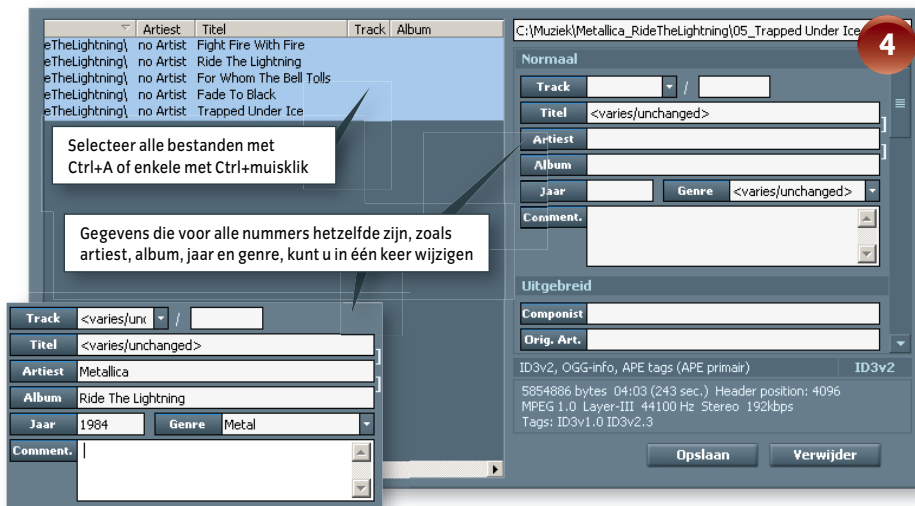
| | Artiest | Titel | Track | Album |
|---|---|---|---|---|
| eTheLightning\ | no Artist | Fight Fire With Fire | | |
| eTheLightning\ | no Artist | Ride The Lightning | | |
| eTheLightning\ | no Artist | For Whom The Bell Tolls | | |
| eTheLightning\ | no Artist | Fade To Black | | |
| eTheLightning\ | no Artist | Trapped Under Ice | | |

Selecteer alle bestanden met Ctrl+A of enkele met Ctrl+muisklik

Gegevens die voor alle nummers hetzelfde zijn, zoals artiest, album, jaar en genre, kunt u in één keer wijzigen

C:\Muziek\Metallica_RideTheLightning\05_Trapped Under Ice

4

Normaal

Track /

Titel <varies/unchanged>

Artiest

Album

Jaar Genre <varies/unchanged>

Comment.

Uitgebreid

Componist

Orig. Art.

ID3v2, OGG-info, APE tags (APE primair) ID3v2

5854886 bytes 04:03 (243 sec.) Header position: 4096
MPEG 1.0 Layer-III 44100 Hz Stereo 192kbps
Tags: ID3v1.0 ID3v2.3

Opslaan Verwijder

Track <varies/unc /

Titel <varies/unchanged>

Artiest Metallica

Album Ride The Lightning

Jaar 1984 Genre Metal

Comment.